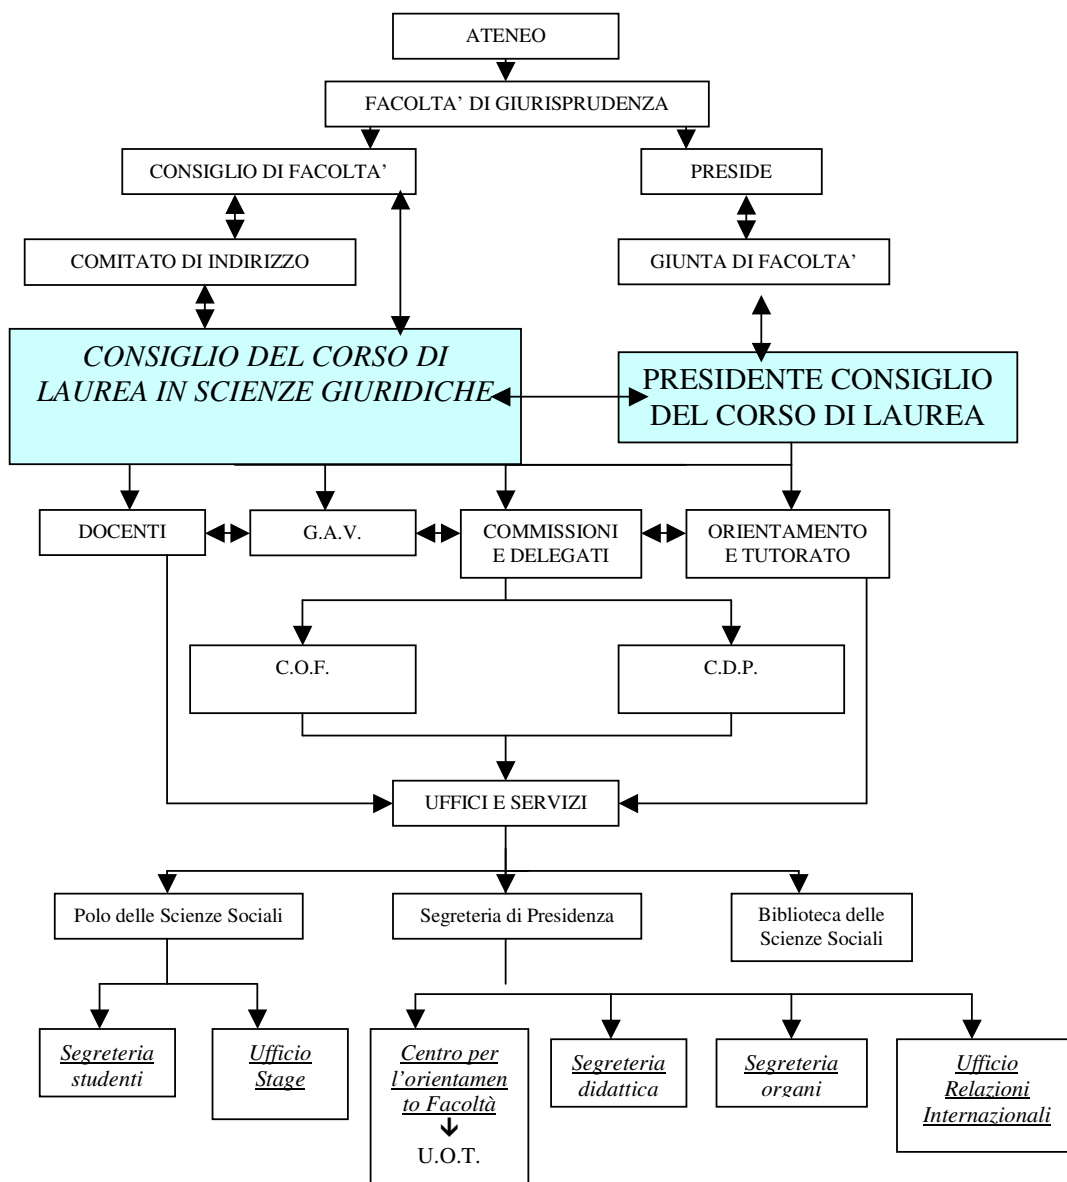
ATENEO

FACOLTA' DI GIURISPRUDENZA

CONSIGLIO DI FACOLTA'

PRESIDE

COMITATO DI INDIRIZZO

GIUNTA DI FACOLTA'

CONSIGLIO DEL CORSO DI LAUREA IN SCIENZE GIURIDICHE

PRESIDENTE CONSIGLIO DEL CORSO DI LAUREA

DOCENTI

G.A.V.

COMMISSIONI E DELEGATI

ORIENTAMENTO E TUTORATO

C.O.F.

C.D.P.

UFFICI E SERVIZI

Polo delle Scienze Sociali

Segreteria di Presidenza

Biblioteca delle Scienze Sociali

Segreteria studenti

Ufficio Stage

Centro per l'orientamento Facoltà

U.O.T.

Segreteria didattica

Segreteria organi

Ufficio Relazioni Internazionali